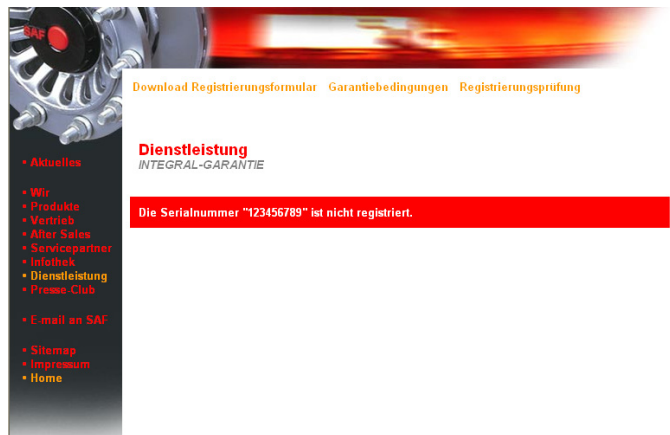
SAF

Download Registrierungsformular Garantiebedingungen Registrierungsprüfung

• Aktuelles

• Wir
• Produkte
• Vertrieb
• After Sales
• Servicepartner
• Infothek
• Dienstleistung
• Presse-Club

• E-mail an SAF

• Sitemap
• Impressum
• Home

Dienstleistung
INTEGRAL-GARANTIE

Die Serialnummer "123456789" ist nicht registriert.